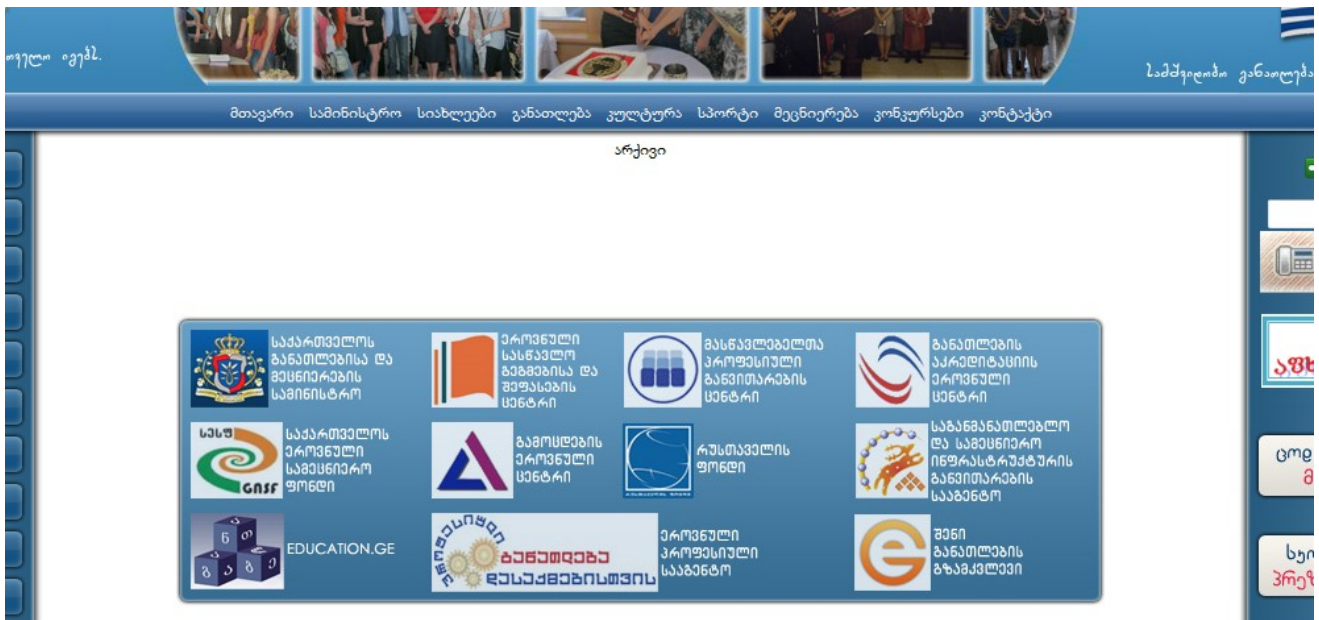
ოვლო ივებ.

საშუალო განათლება

მთავარი სამინისტრო სიახლეები განათლება კულტურა სპორტი მეცნიერება კონკურსები კონტაქტი

არქივი

საქართველოს განათლებისა და მეცნიერების სამინისტრო

ეროვნული სასწავლო გეგმებისა და შეფასების ცენტრი

მასწავლებელთა პროფესიული განვითარების ცენტრი

განათლების აკრედიტაციის ეროვნული ცენტრი

სესფ GNSF საქართველოს ეროვნული სამეცნიერო ფონდი

გამოცდების ეროვნული ცენტრი

რუსთაველის ფონდი

საგანმანათლებლო და სამეცნიერო ინფრასტრუქტურის განვითარების სააგენტო

EDUCATION.GE

ეროვნული პროფესიული სააგენტო

ბიზნესი განათლება დასაქმებისთვის

შენი განათლების გზამკვლევი

ცოდ
მ

სხუ
პრე